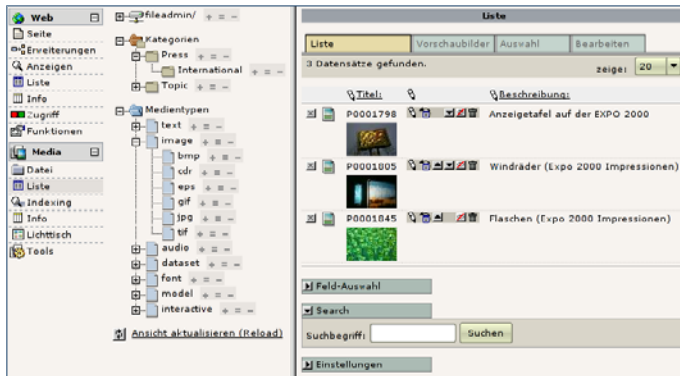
Web
Seite
Erweiterungen
Anzeigen
Liste
Info
Zugriff
Funktionen
Media
Datei
Liste
Indexing
Info
Lichttisch
Tools

fileadmin/ + = −
Kategorien
Press + = −
International + = −
Topic + = −
Medientypen
text + = −
image + = −
bmp + = −
cdr + = −
eps + = −
gif + = −
jpg + = −
tif + = −
audio + = −
dataset + = −
font + = −
model + = −
interactive + = −
Ansicht aktualisieren (Reload)

Liste
Liste | Vorschaubilder | Auswahl | Bearbeiten
3 Datensätze gefunden.
zeige: 20

| | Titel: | | Beschreibung: |
|---|---|---|---|
| | P0001798 | | Anzeigetafel auf der EXPO 2000 |
| | P0001805 | | Windräder (Expo 2000 Impressionen) |
| | P0001845 | | Flaschen (Expo 2000 Impressionen) |

Feld-Auswahl
Search
Suchbegriff: Suchen
Einstellungen